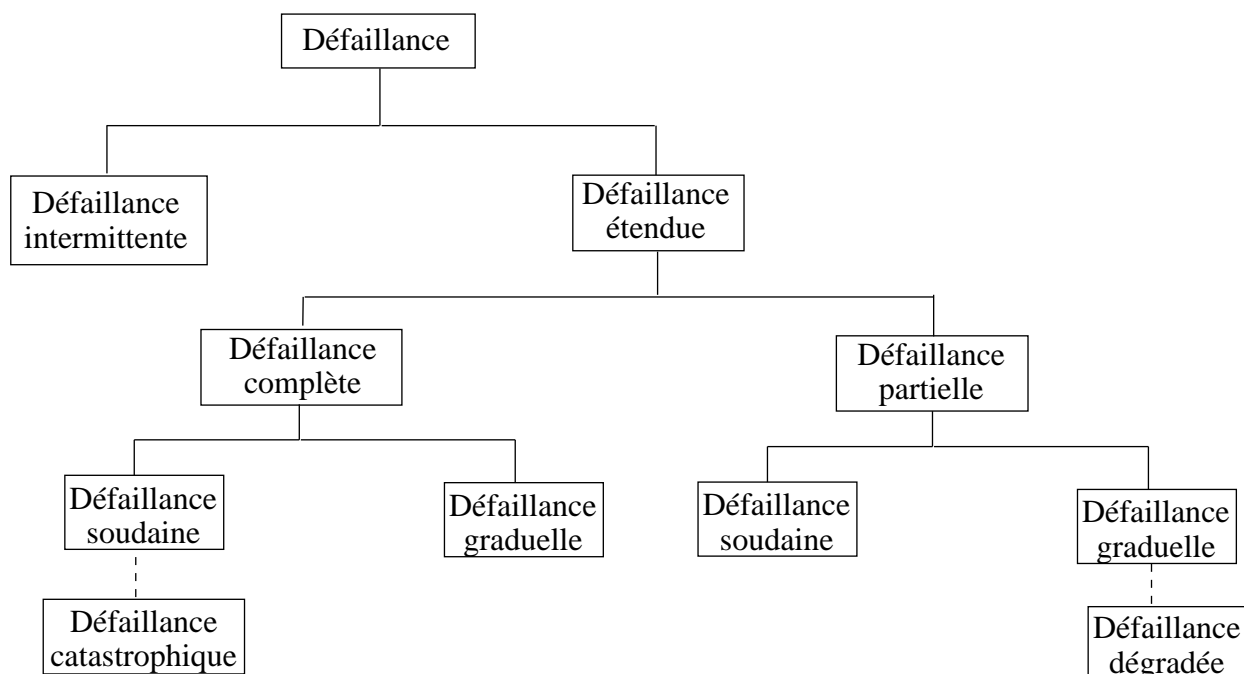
Défaillance

Défaillance intermittente

Défaillance étendue

Défaillance complète

Défaillance partielle

Défaillance soudaine

Défaillance graduelle

Défaillance soudaine

Défaillance graduelle

Défaillance catastrophique

Défaillance dégradée